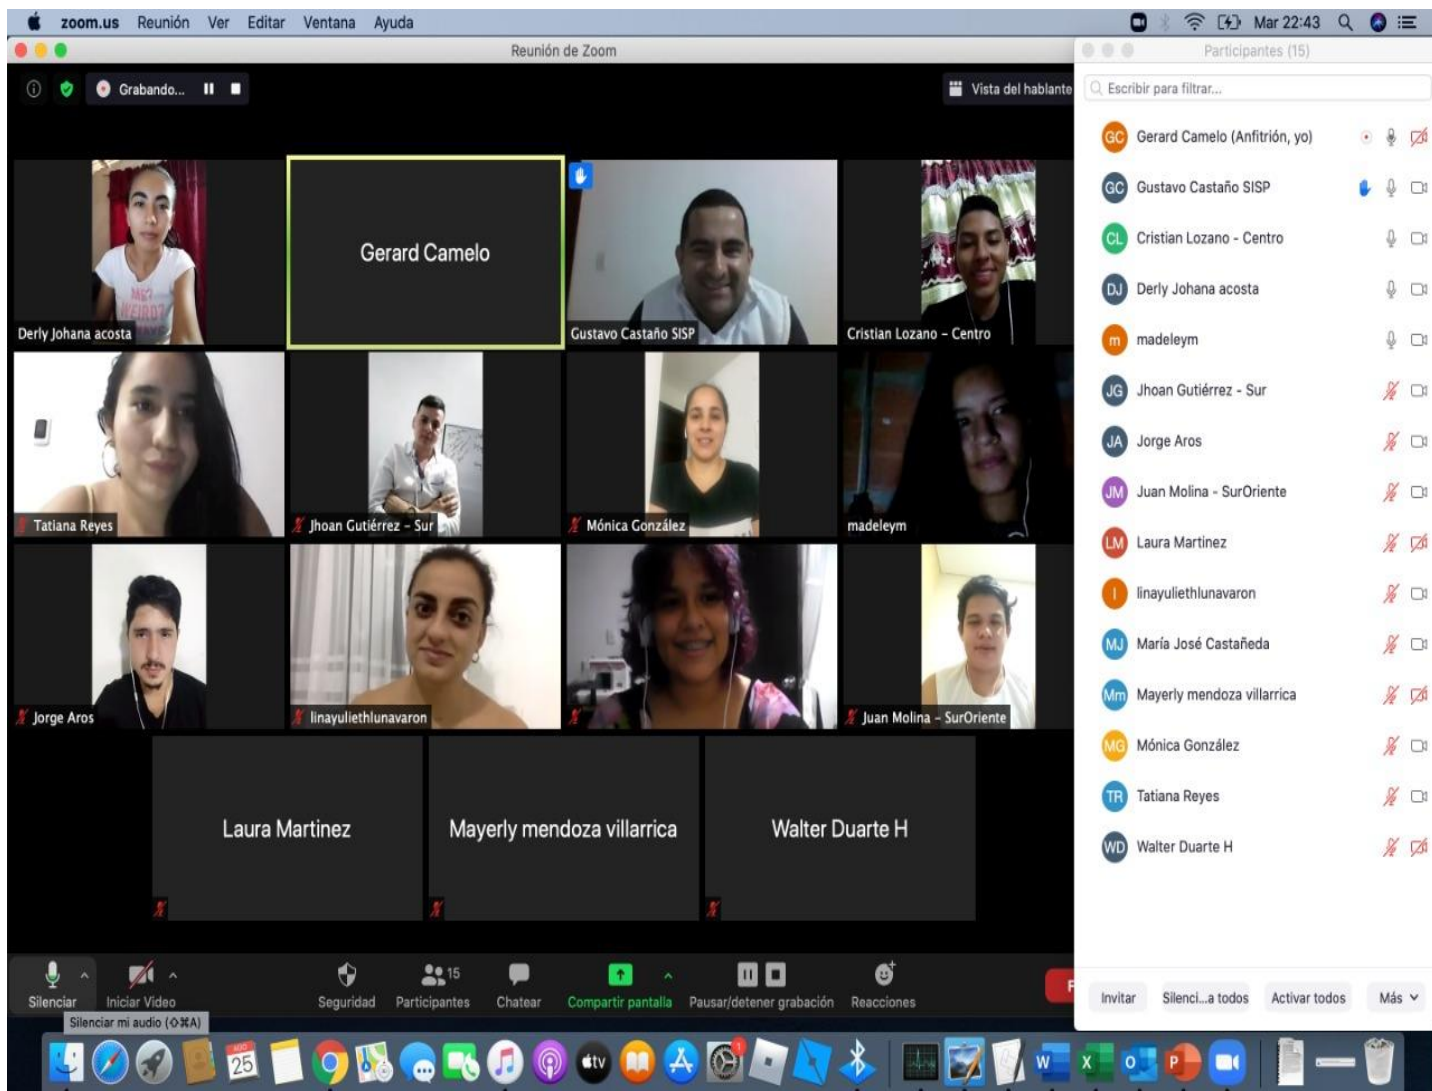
zoom.us Reunión Ver Editar Ventana Ayuda
Mar 22:43

Reunión de Zoom

Grabando...

Vista del hablante

Derly Johana acosta

Gerard Camelo

Gustavo Castaño SISP

Cristian Lozano - Centro

Tatiana Reyes

Jhoan Gutiérrez - Sur

Mónica González

madeleym

Jorge Aros

linayuliethlunavaron

Juan Molina - SurOriente

Laura Martinez

Mayerly mendoza villarrica

Walter Duarte H

Silenciar
Iniciar Video
Seguridad
15 Participantes
Chatear
Compartir pantalla
Pausar/detener grabación
Reacciones

Silenciar mi audio (⇧⌘A)

Participantes (15)

Escribir para filtrar...

GC Gerard Camelo (Anfitrión, yo)
GC Gustavo Castaño SISP
CL Cristian Lozano - Centro
DJ Derly Johana acosta
m madeleym
JG Jhoan Gutiérrez - Sur
JA Jorge Aros
JM Juan Molina - SurOriente
LM Laura Martinez
l linayuliethlunavaron
MJ María José Castañeda
Mm Mayerly mendoza villarrica
MG Mónica González
TR Tatiana Reyes
WD Walter Duarte H

Invitar
Silenci...a todos
Activar todos
Más

25